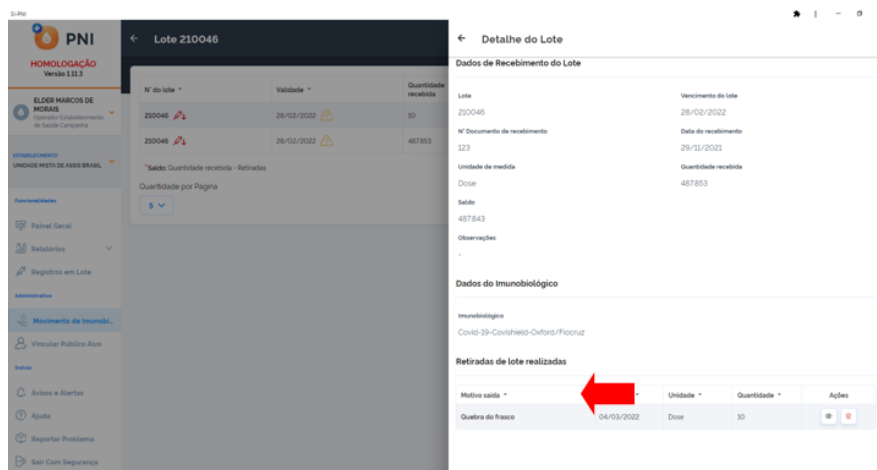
SI-PNI

PNI
HOMOLOGAÇÃO
Versão 1.11.3

ELDER MARCOS DE MORAIS
Operador Estabelecimento de Saúde Campanha

ESTABELECIMENTO
UNIDADE MISTA DE ASSIS BRASIL

Funcionalidades
Painel Geral
Relatórios
Registros em Lote
Administrativo
Movimento de Imunobi...
Vincular Público Alvo
Outros
Avisos e Alertas
Ajuda
Reportar Problema
Sair Com Segurança

← Lote 210046

| Nº do lote | Validade | Quantidade recebida |
|---|---|---|
| 210046 | 28/02/2022 | 10 |
| 210046 | 28/02/2022 | 487853 |

*Saldo: Quantidade recebida - Retiradas

Quantidade por Pagina
5

← Detalhe do Lote

Dados de Recebimento do Lote

Lote
210046

Vencimento do lote
28/02/2022

Nº Documento de recebimento
123

Data do recebimento
29/11/2021

Unidade de medida
Dose

Quantidade recebida
487853

Saldo
487843

Observações
-

Dados do Imunobiológico

Imunobiológico
Covid-19-Covishield-Oxford/Fiocruz

Retiradas de lote realizadas

| Motivo saída | | Unidade | Quantidade | Ações |
|---|---|---|---|---|
| Quebra do frasco | 04/03/2022 | Dose | 10 | |